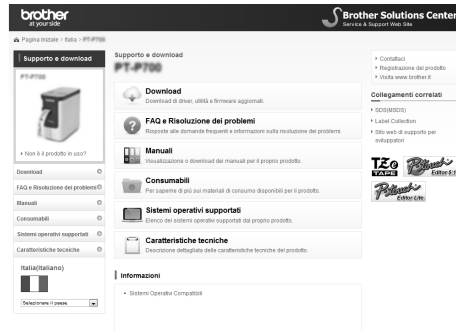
brother
at your side

Brother Solutions Center
Service & Support Web Site

Pagina iniziale > Italia > PT-P700

Supporto e download
PT-P700

» Non è il prodotto in uso?

Download
FAQ e Risoluzione dei problemi
Manuali
Consumabili
Sistemi operativi supportati
Caratteristiche tecniche

Italia(Italiano)

Selezionare il paese.

Supporto e download
PT-P700

Download
Download di driver, utilità e firmware aggiornati.

FAQ e Risoluzione dei problemi
Risposte alle domande frequenti e informazioni sulla risoluzione dei problemi.

Manuali
Visualizzazione o download dei manuali per il proprio prodotto.

Consumabili
Per saperne di più sui materiali di consumo disponibili per il prodotto.

Sistemi operativi supportati
Elenco dei sistemi operativi supportati dal proprio prodotto.

Caratteristiche tecniche
Descrizione dettagliata delle caratteristiche tecniche del prodotto.

Informazioni

• Sistemi Operativi Compatibili

» Contattaci
» Registrazione del prodotto
» Visita www.brother.it

Collegamenti correlati

» SDS(MSDS)
» Label Collection
» Sito web di supporto per sviluppatori

TZe TAPE
P-touch Editor 5.1
P-touch Editor Lite